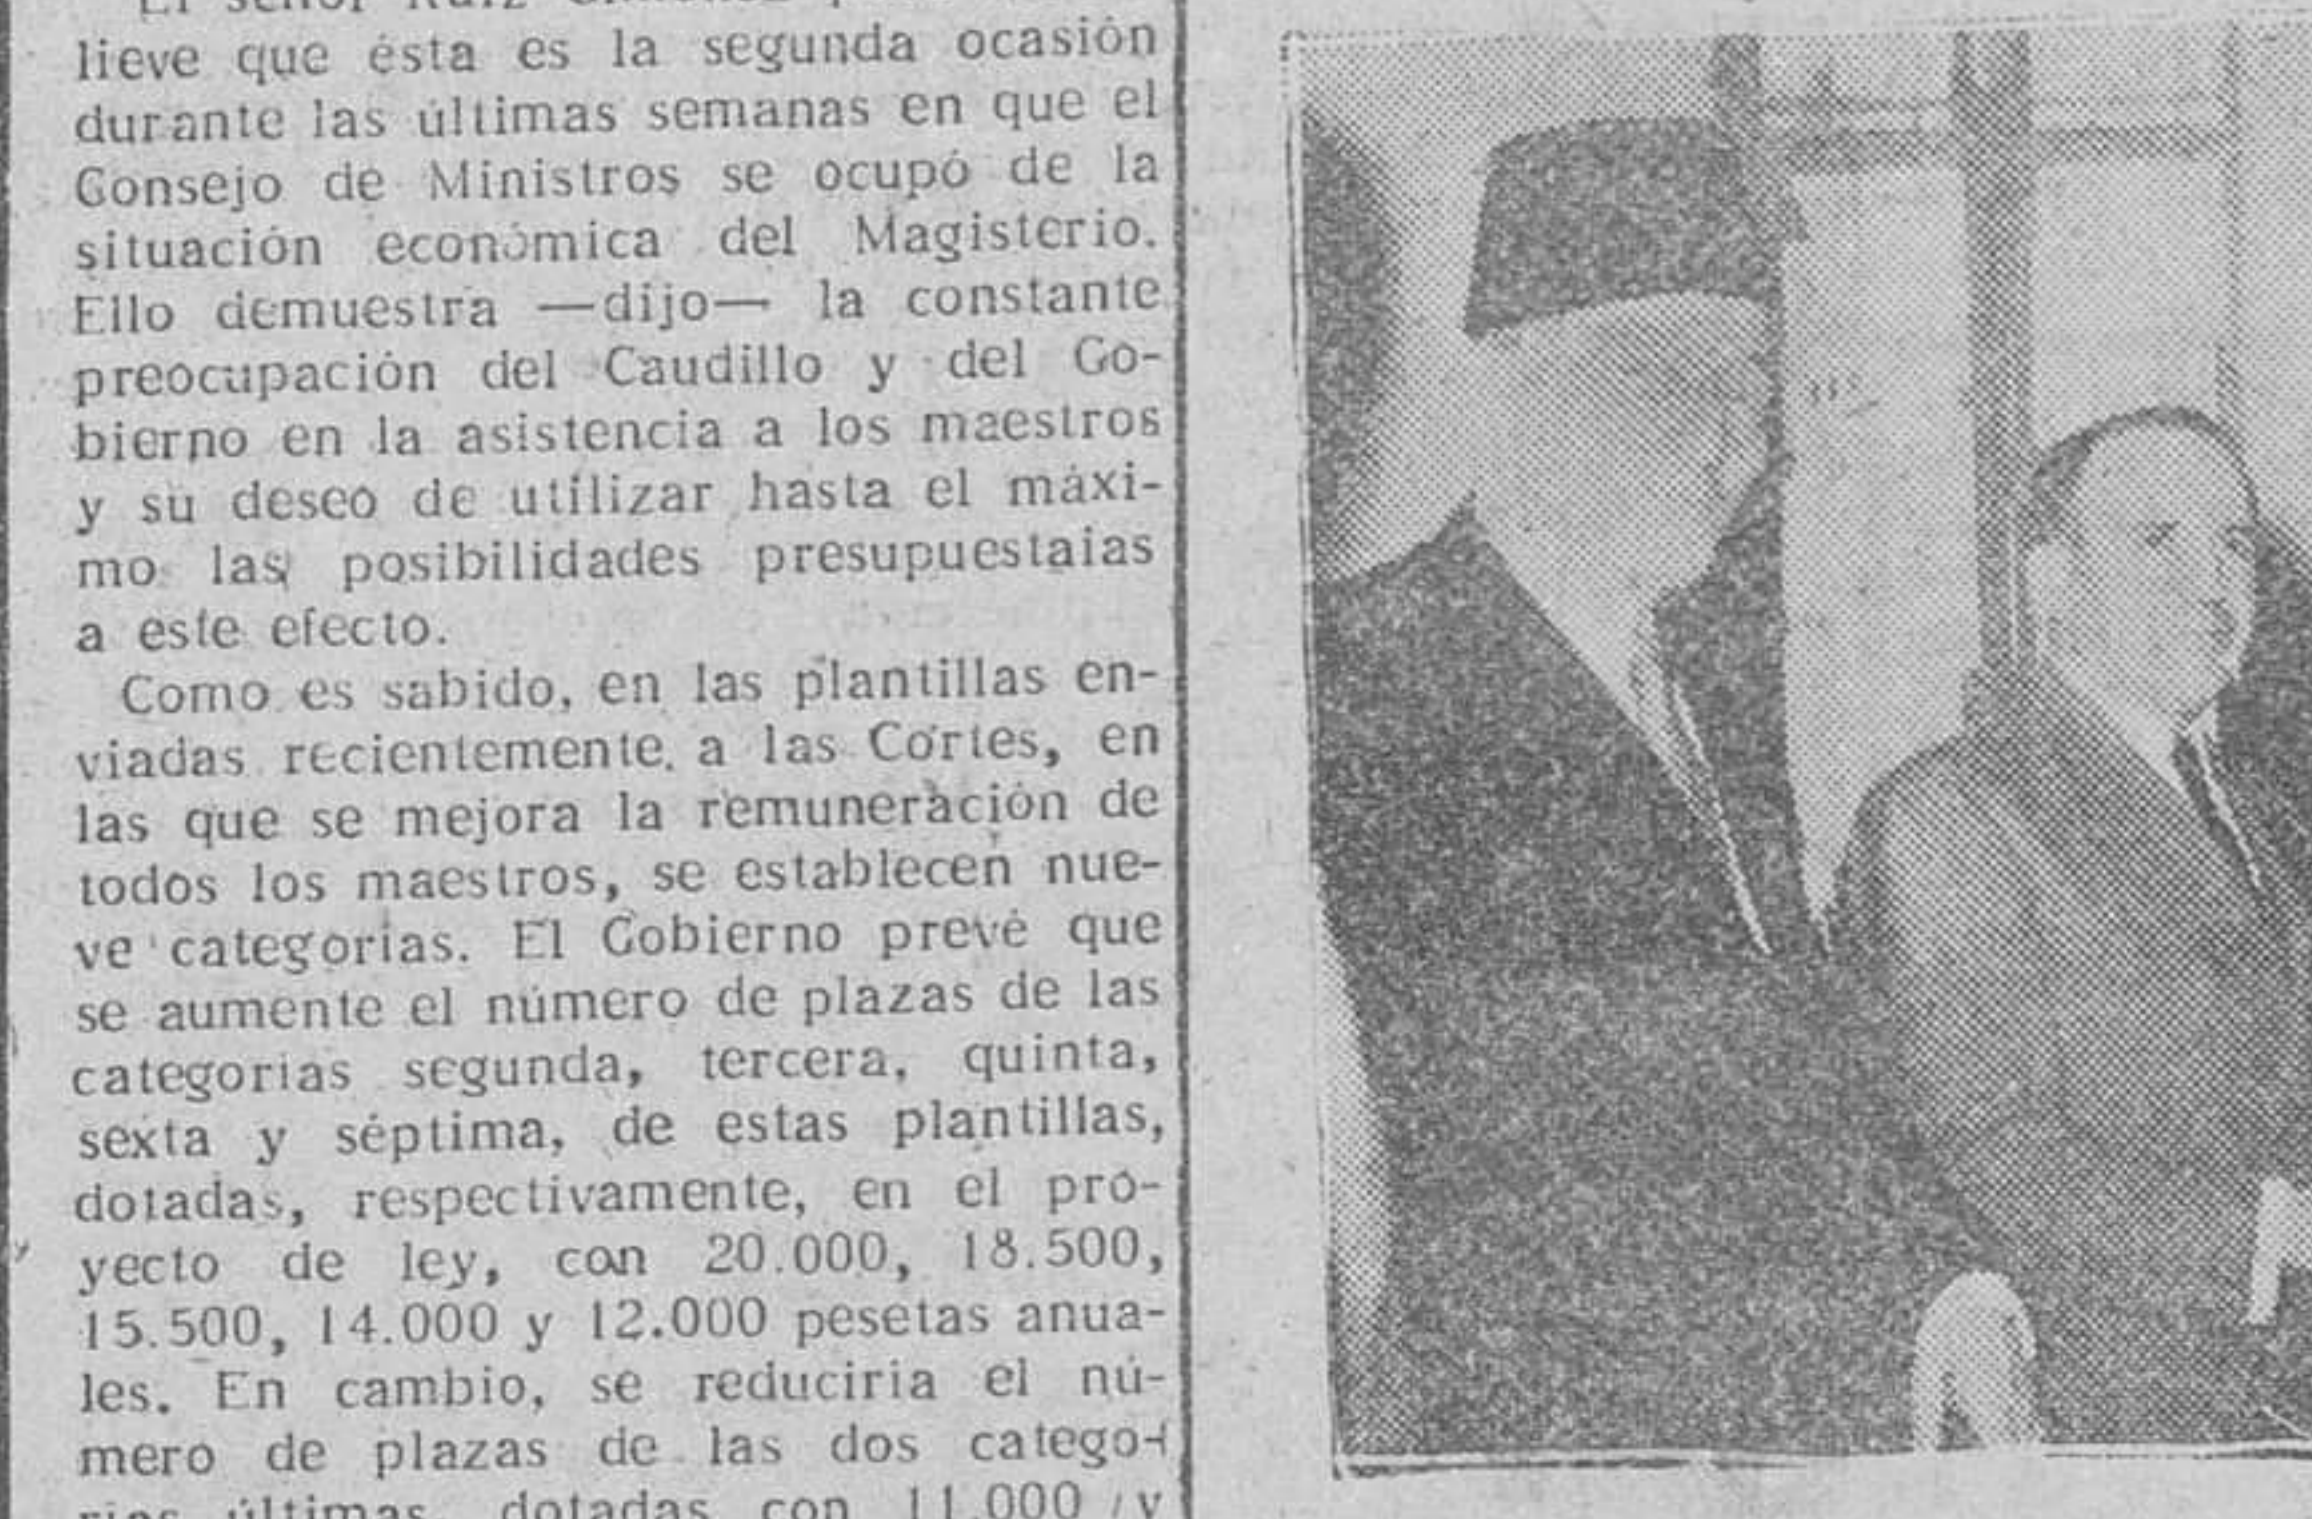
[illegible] lieve que ésta es la segunda ocasión durante las últimas semanas en que el Consejo de Ministros se ocupó de la situación económica del Magisterio. Ello demuestra —dijo— la constante preocupación del Caudillo y del Gobierno en la asistencia a los maestros y su deseo de utilizar hasta el máximo las posibilidades presupuestaias a este efecto.

Como es sabido, en las plantillas enviadas recientemente a las Cortes, en las que se mejora la remuneración de todos los maestros, se establecen nueve categorías. El Gobierno prevé que se aumente el número de plazas de las categorías segunda, tercera, quinta, sexta y séptima, de estas plantillas, dotadas, respectivamente, en el proyecto de ley, con 20.000, 18.500, 15.500, 14.000 y 12.000 pesetas anuales. En cambio, se reduciría el número de plazas de las dos categorías últimas, dotadas con 11.000 y